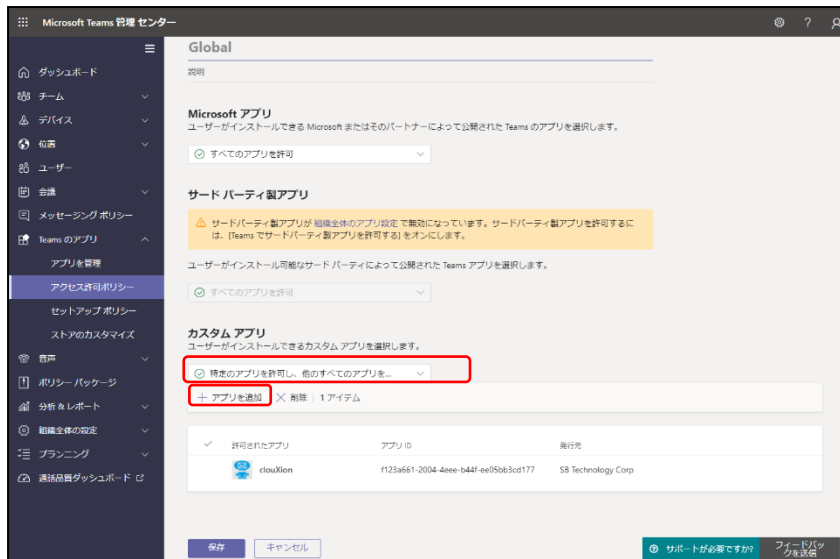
Microsoft Teams 管理センター

ダッシュボード
チーム
デバイス
位置
ユーザー
会議
メッセージング ポリシー
Teams のアプリ
アプリを管理
アクセス許可ポリシー
セットアップ ポリシー
ストアのカスタマイズ
音声
ポリシー パッケージ
分析 & レポート
組織全体の設定
プランニング
通話品質ダッシュボード

Global
説明

Microsoft アプリ
ユーザーがインストールできる Microsoft またはそのパートナーによって公開された Teams のアプリを選択します。
すべてのアプリを許可

サードパーティ製アプリ
サードパーティ製アプリが 組織全体のアプリ設定 で無効になっています。サードパーティ製アプリを許可するには、[Teams でサードパーティ製アプリを許可する] をオンにします。
ユーザーがインストール可能なサード パーティによって公開された Teams アプリを選択します。
すべてのアプリを許可

カスタム アプリ
ユーザーがインストールできるカスタム アプリを選択します。
特定のアプリを許可し、他のすべてのアプリを...
+ アプリを追加 × 削除 | 1 アイテム

| 許可されたアプリ | アプリ ID | 発行元 |
|---|---|---|
| clouXion | f123a661-2004-4eee-b44f-ee05bb3cd177 | SB Technology Corp |

保存 キャンセル
サポートが必要ですか? フィードバックを送信